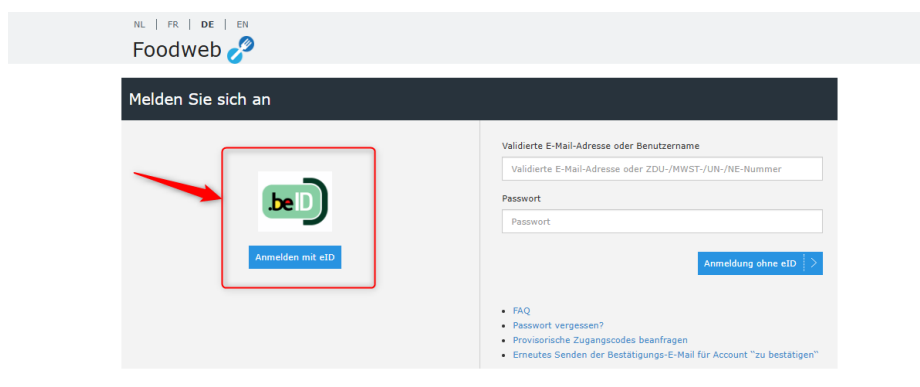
NL | FR | DE | EN

Foodweb

Melden Sie sich an

.beID

Anmelden mit eID

Validierte E-Mail-Adresse oder Benutzername

Validierte E-Mail-Adresse oder ZDU-/MWST-/UN-/NE-Nummer

Passwort

Passwort

Anmeldung ohne eID

- FAQ
- Passwort vergessen?
- Provisorische Zugangscodes beanfragen
- Erneutes Senden der Bestätigungs-E-Mail für Account "zu bestätigen"